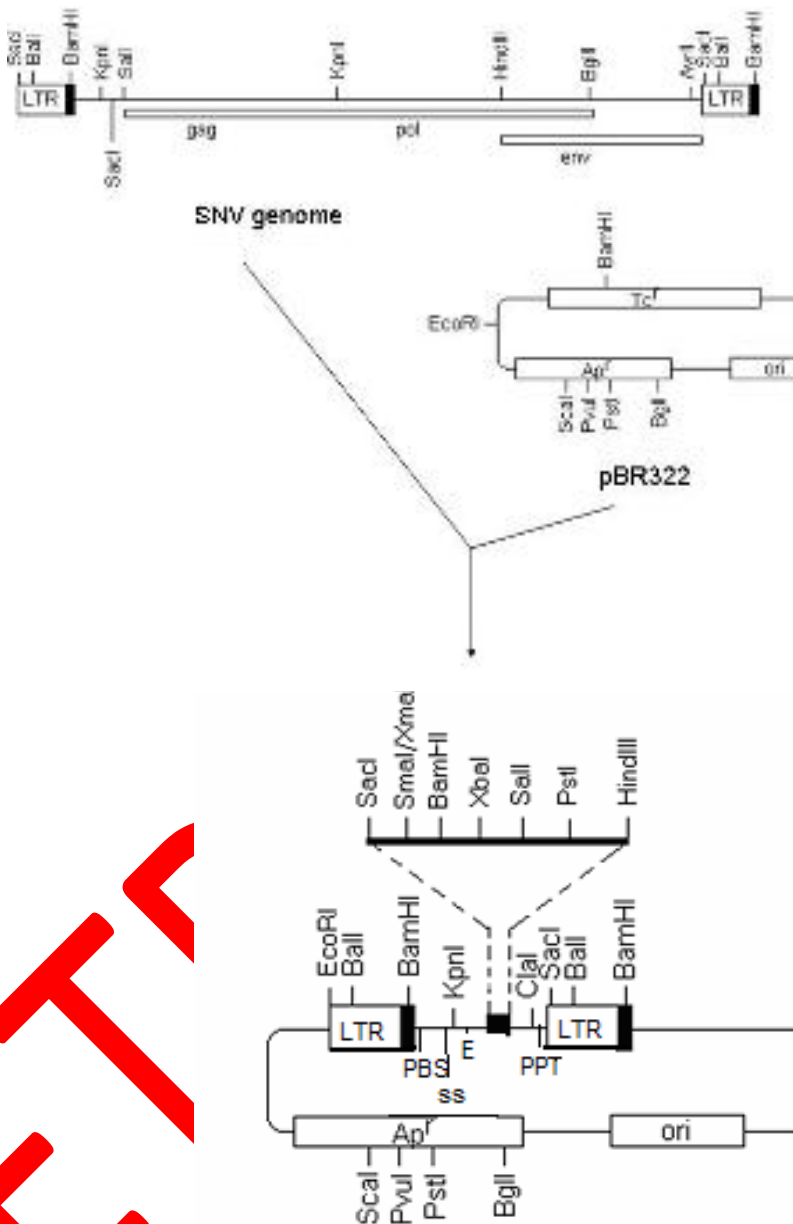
SacI
BalI
BamHI
LTR
KpnI
SalI
KpnI
HindIII
BglI
AvrII
SacI
BalI
BamHI
LTR
SacI
gag
pol
env

SNV genome

BamHI
EcoRI
Tc$^r$
Ap$^r$
ori
ScaI
PvuI
PstI
BglI

pBR322

SacI
SmaI/XmaI
BamHI
XbaI
SalI
PstI
HindIII

EcoRI
BalI
BamHI
KpnI
ClaI
SacI
BalI
BamHI
LTR
LTR
PBS
E
PPT
ss
Ap$^r$
ori
ScaI
PvuI
PstI
BglI